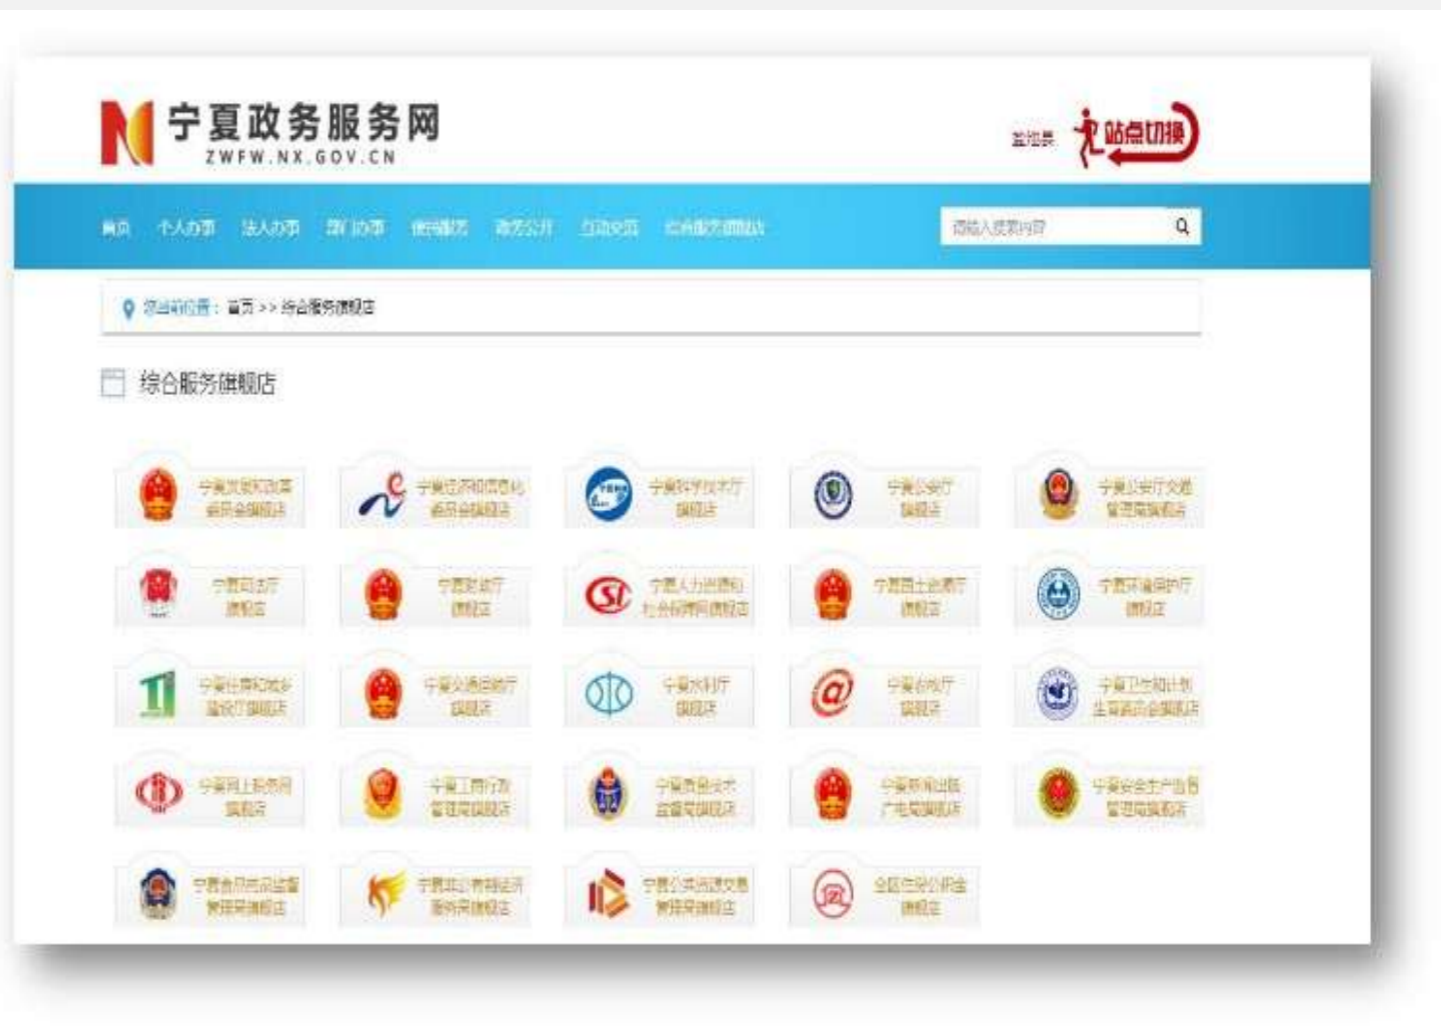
宁夏政务服务网
ZWFW.NX.GOV.CN

宁夏区 站点切换

首页 个人办事 法人办事 部门办事 便民服务 政务公开 互动交流 综合服务旗舰店

请输入搜索内容

您当前位置： 首页 >> 综合服务旗舰店

综合服务旗舰店

宁夏发展和改革委员会旗舰店
宁夏经济和信息化委员会旗舰店
宁夏科学技术厅旗舰店
宁夏公安厅旗舰店
宁夏公安厅交通管理局旗舰店
宁夏司法厅旗舰店
宁夏民政厅旗舰店
宁夏人力资源和社会保障厅旗舰店
宁夏国土资源厅旗舰店
宁夏环境保护厅旗舰店
宁夏住房和城乡建设厅旗舰店
宁夏交通运输厅旗舰店
宁夏水利厅旗舰店
宁夏商务厅旗舰店
宁夏卫生和计划生育委员会旗舰店
宁夏网上税务局旗舰店
宁夏工商行政管理局旗舰店
宁夏质量技术监督局旗舰店
宁夏新闻出版广电局旗舰店
宁夏安全生产监督管理局旗舰店
宁夏食品药品监督管理局旗舰店
宁夏非公有制经济服务局旗舰店
宁夏公共资源交易管理局旗舰店
全区住房公积金旗舰店